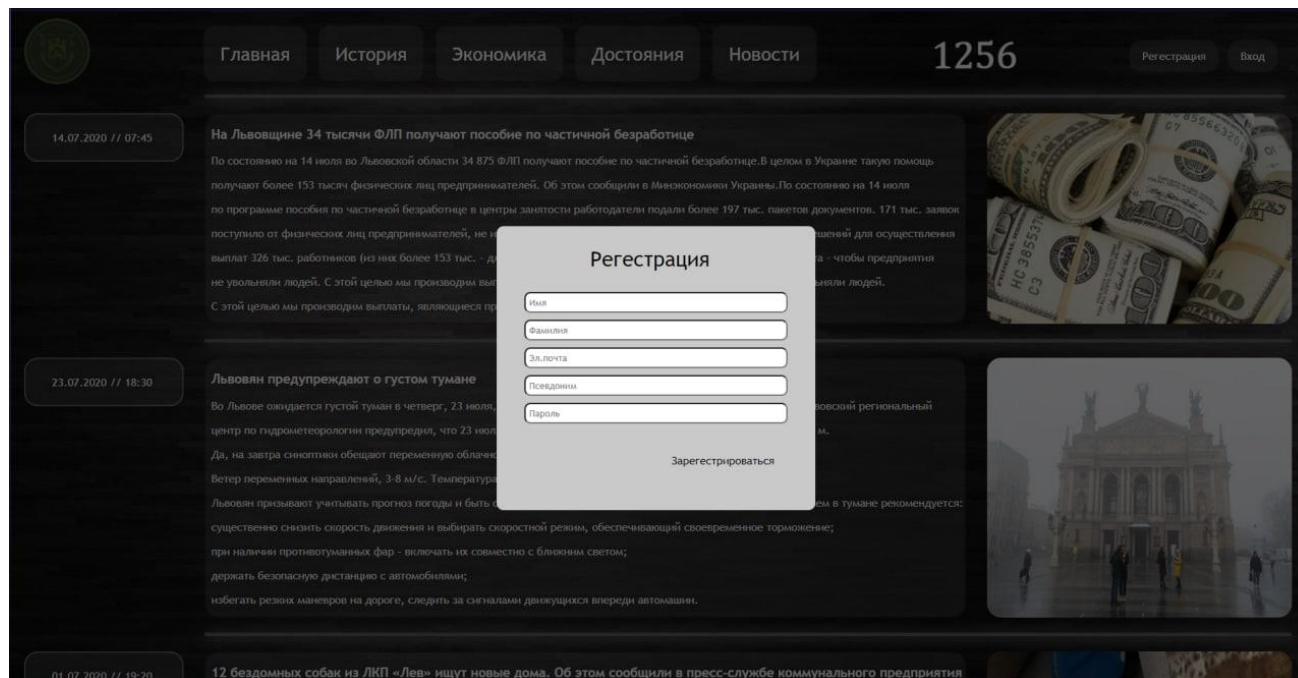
Главная История Экономика Достояния Новости 1256 Регестрация Вход

14.07.2020 // 07:45

На Львовщине 34 тысячи ФЛП получают пособие по частичной безработице

По состоянию на 14 июля во Львовской области 34 875 ФЛП получают пособие по частичной безработице.В целом в Украине такую помощь получают более 153 тысяч физических лиц предпринимателей. Об этом сообщили в Минэкономики Украины.По состоянию на 14 июля по программе пособия по частичной безработице в центры занятости работодатели подали более 197 тыс. пакетов документов. 171 тыс. заявок поступило от физических лиц предпринимателей, не и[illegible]шений для осуществления выплат 326 тыс. работников (из них более 153 тыс. - д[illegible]та - чтобы предприятия не увольняли людей. С этой целью мы производим вы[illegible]ьняли людей. С этой целью мы производим выплаты, являющиеся пр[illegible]

Регестрация

Имя

Фамилия

Эл.почта

Псевдоним

Пароль

Зарегестрироваться

23.07.2020 // 18:30

Львовян предупреждают о густом тумане

Во Львове ожидается густой туман в четверг, 23 июля, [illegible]вовский региональный центр по гидрометеорологии предупредил, что 23 июл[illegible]м.

Да, на завтра синоптики обещают переменную облачно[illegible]

Ветер переменных направлений, 3-8 м/с. Температура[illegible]

Львовян призывают учитывать прогноз погоды и быть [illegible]ем в тумане рекомендуется:

существенно снизить скорость движения и выбирать скоростной режим, обеспечивающий своевременное торможение;

при наличии противотуманных фар - включать их совместно с ближним светом;

держать безопасную дистанцию с автомобилями;

избегать резких маневров на дороге, следить за сигналами движущихся впереди автомашин.

01.07.2020 // 19:20

12 бездомных собак из ЛКП «Лев» ищут новые дома. Об этом сообщили в пресс-службе коммунального предприятия